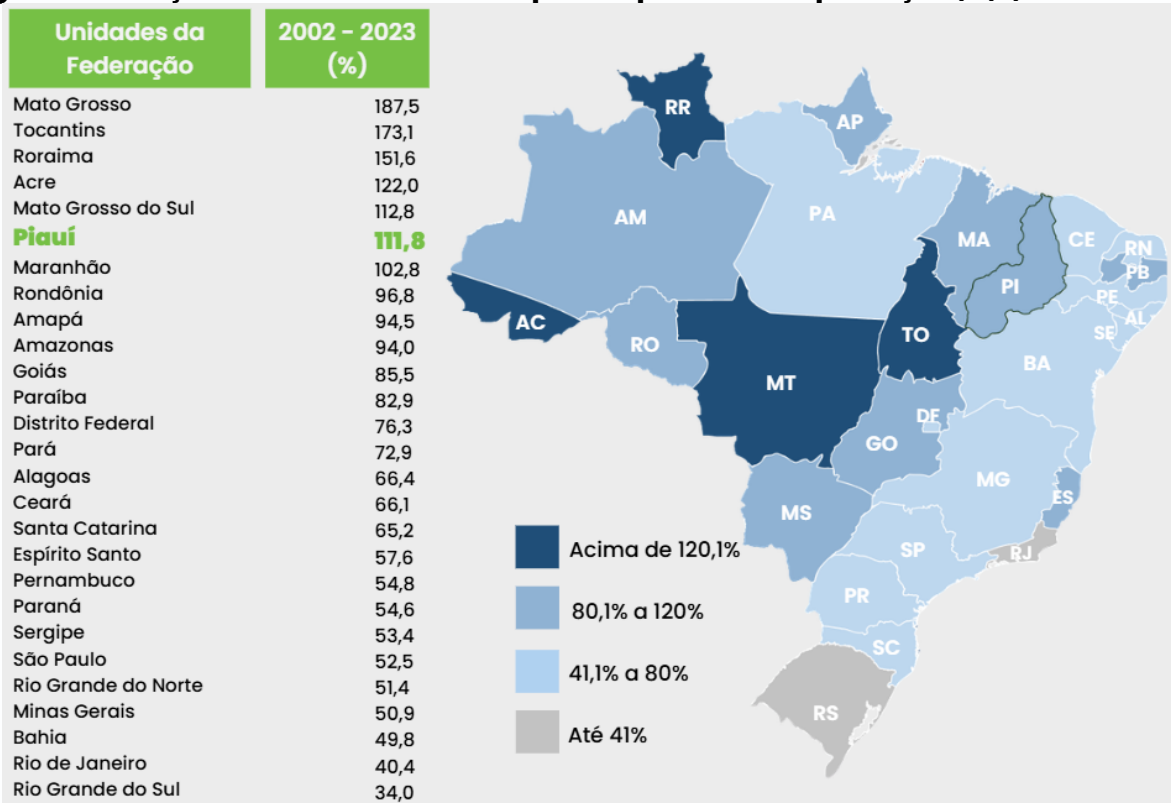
| Unidades da Federação | 2002 - 2023 (%) |
|---|---|
| Mato Grosso | 187,5 |
| Tocantins | 173,1 |
| Roraima | 151,6 |
| Acre | 122,0 |
| Mato Grosso do Sul | 112,8 |
| Piauí | 111,8 |
| Maranhão | 102,8 |
| Rondônia | 96,8 |
| Amapá | 94,5 |
| Amazonas | 94,0 |
| Goiás | 85,5 |
| Paraíba | 82,9 |
| Distrito Federal | 76,3 |
| Pará | 72,9 |
| Alagoas | 66,4 |
| Ceará | 66,1 |
| Santa Catarina | 65,2 |
| Espírito Santo | 57,6 |
| Pernambuco | 54,8 |
| Paraná | 54,6 |
| Sergipe | 53,4 |
| São Paulo | 52,5 |
| Rio Grande do Norte | 51,4 |
| Minas Gerais | 50,9 |
| Bahia | 49,8 |
| Rio de Janeiro | 40,4 |
| Rio Grande do Sul | 34,0 |

RR AP AM PA MA CE RN PB PI PE AL SE AC RO MT TO BA DF GO MG ES MS SP RJ PR SC RS

Acima de 120,1%
80,1% a 120%
41,1% a 80%
Até 41%